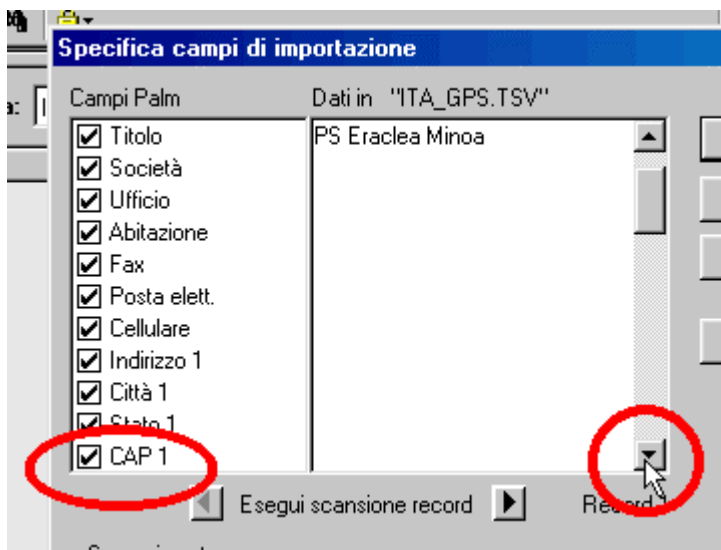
Specifica campi di importazione

Campi Palm

Dati in "ITA_GPS.TSV"

Titolo
Società
Ufficio
Abitazione
Fax
Posta elett.
Cellulare
Indirizzo 1
Città 1
Stato 1
CAP 1

PS Eraclea Minoa

Esegui scansione record

Record